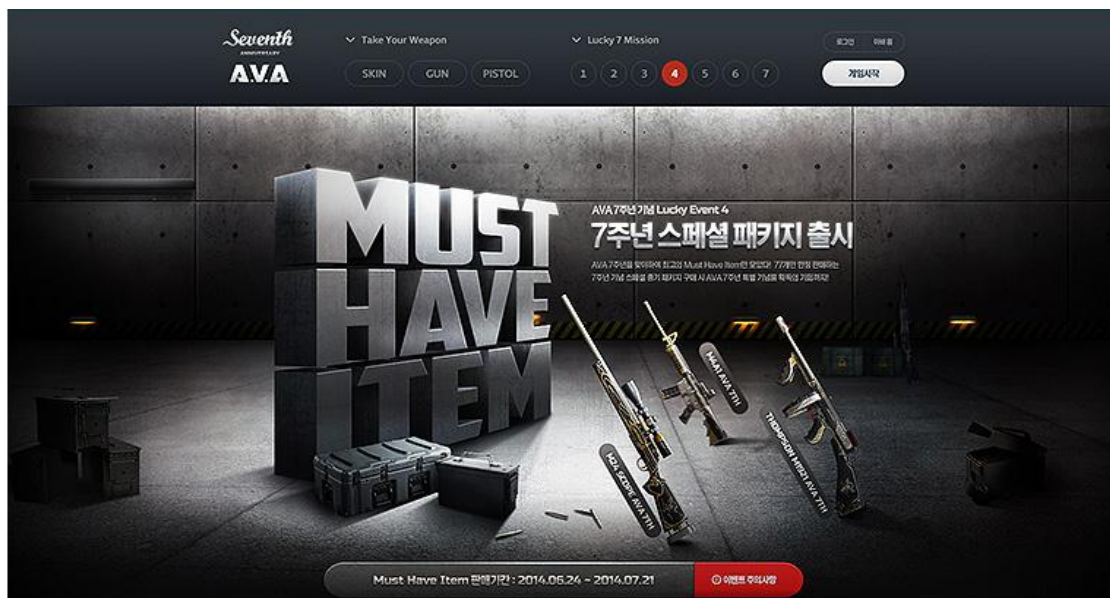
Seventh
ANNIVERSARY
A.V.A

Take Your Weapon
SKIN
GUN
PISTOL

Lucky 7 Mission
1
2
3
4
5
6
7

로그인
마이룸
게임시작

MUST
HAVE
ITEM

AVA 7주년 기념 Lucky Event 4
7주년 스페셜 패키지 출시
AVA 7주년을 맞이하여 최고의 Must Have Item은 모았다! 7가지 한정 판매하는 7주년 기념 스페셜 총기 패키지 구매 시 AVA 7주년 특별 기념을 획득의 기회까지!

M24 SCOPE AVA 7TH
M4A1 AVA 7TH
THOMPSON M1921 AVA 7TH

Must Have Item 판매기간 : 2014.06.24 ~ 2014.07.21
이벤트 주의사항